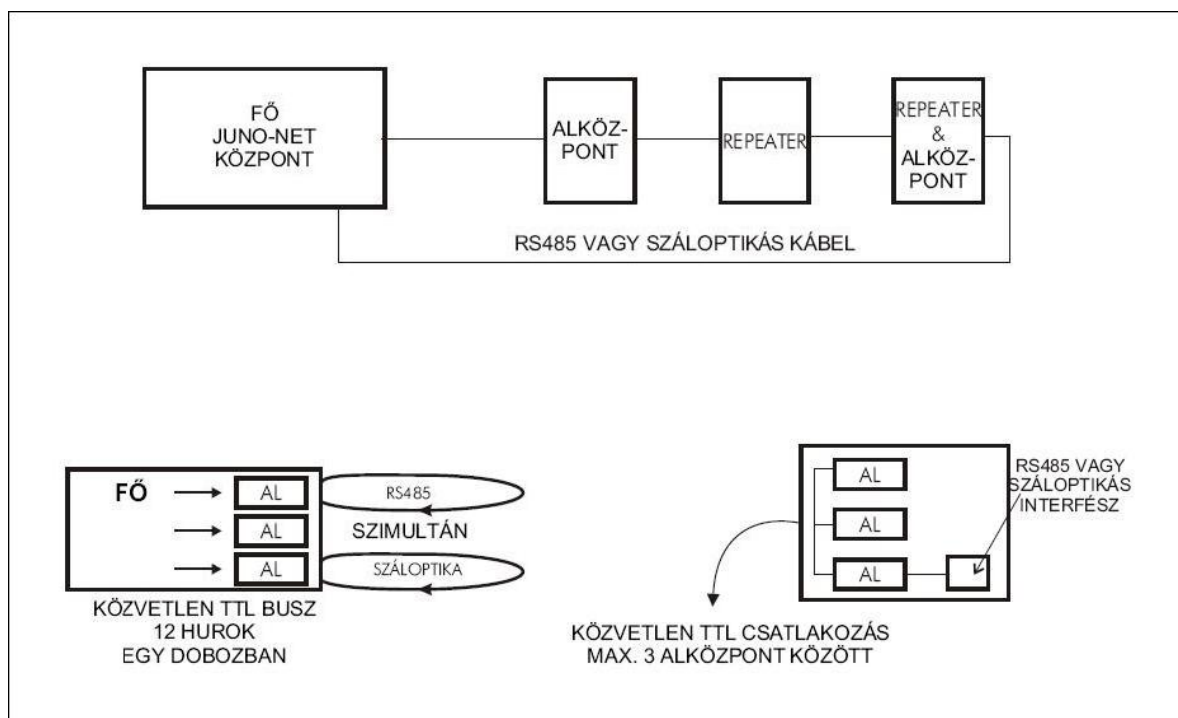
FŐ JUNO-NET KÖZPONT

ALKÖZPONT

REPEATER

REPEATER & ALKÖZPONT

RS485 VAGY SZÁLOPTIKÁS KÁBEL

FŐ

AL

AL

AL

RS485

SZIMULTÁN

SZÁLOPTIKA

KÖZVETLEN TTL BUSZ 12 HUROK EGY DOBOZBAN

AL

AL

AL

RS485 VAGY SZÁLOPTIKÁS INTERFÉSZ

KÖZVETLEN TTL CSATLAKOZÁS MAX. 3 ALKÖZPONT KÖZÖTT